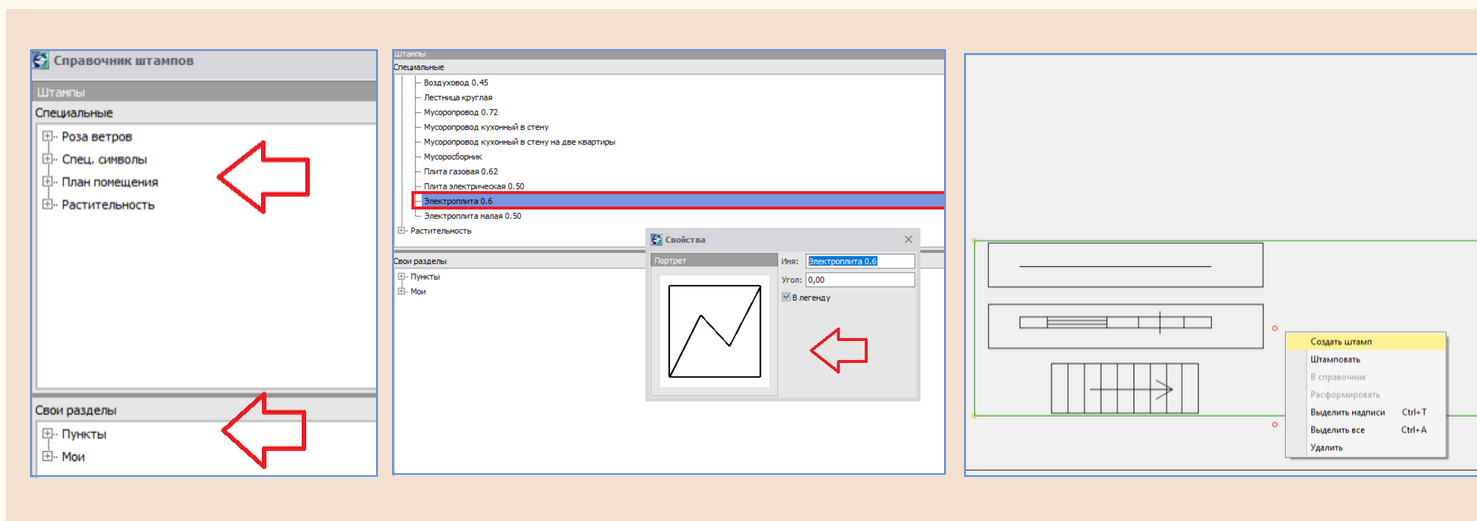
Справочник штампов

Штампы

Специальные

Роза ветров

Спец. символы

План помещения

Растительность

Свои разделы

Пункты

Мои

Штампы

Специальные

Воздуховод 0.45

Лестница круглая

Мусоропровод 0.72

Мусоропровод кухонный в стену

Мусоропровод кухонный в стену на две квартиры

Мусоросборник

Плита газовая 0.62

Плита электрическая 0.50

Электроплита 0.6

Электроплита малая 0.50

Растительность

Свои разделы

Пункты

Мои

Свойства

Портрет

Имя: Электроплита 0.6

Угол: 0,00

В легенду

Создать штамп

Штамповать

В справочник

Расформировать

Выделить надписи Ctrl+T

Выделить все Ctrl+A

Удалить